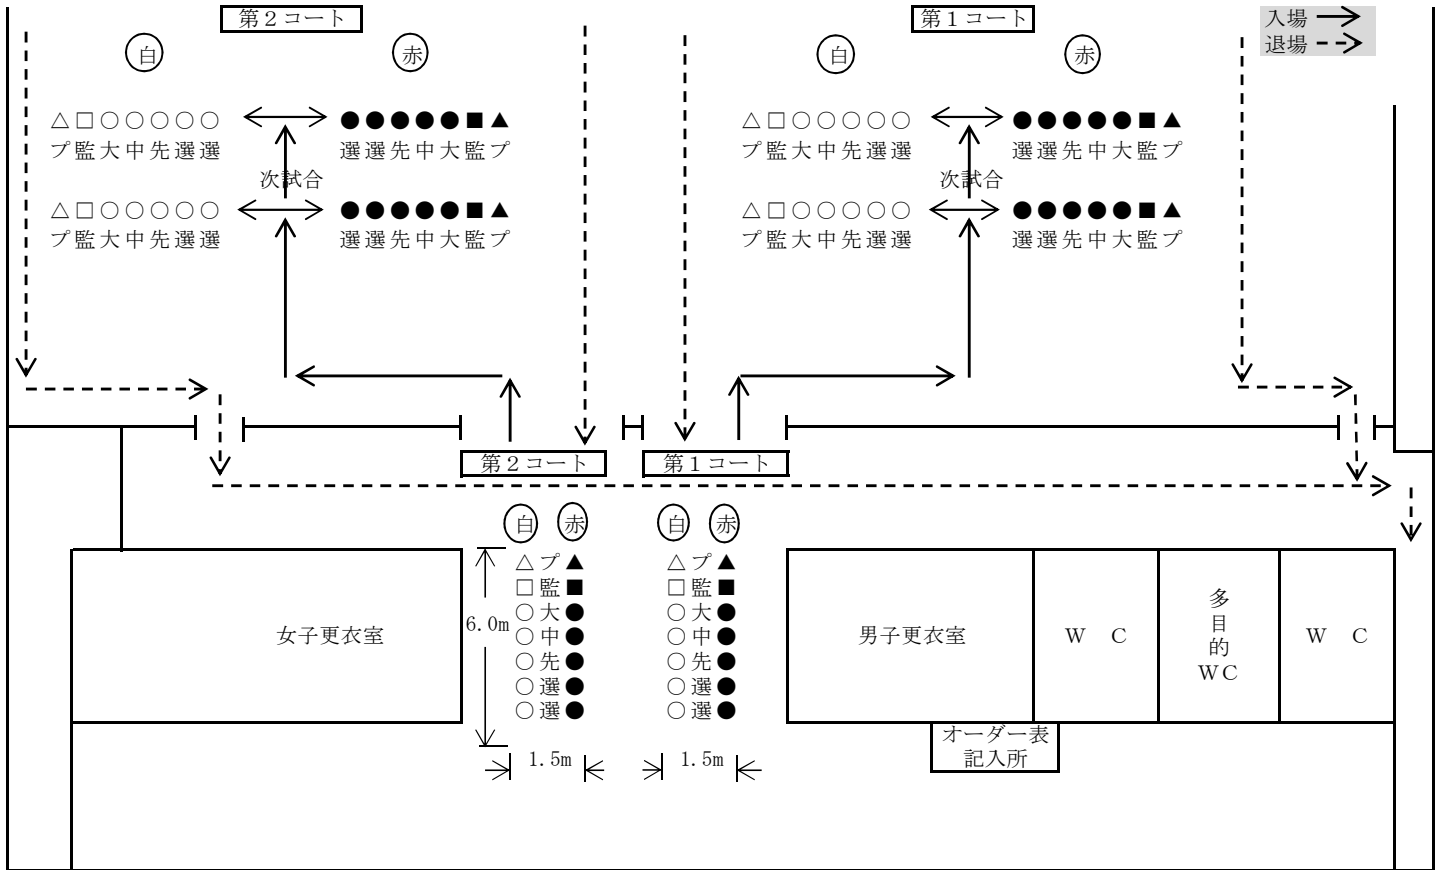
第２コート

白　赤

△□○○○○○　●●●●●■▲
プ監大中先選選　選選先中大監プ

次試合

△□○○○○○　●●●●●■▲
プ監大中先選選　選選先中大監プ

第１コート

白　赤

△□○○○○○　●●●●●■▲
プ監大中先選選　選選先中大監プ

次試合

△□○○○○○　●●●●●■▲
プ監大中先選選　選選先中大監プ

入場
退場

第２コート　第１コート

白 赤
△ プ ▲
□ 監 ■
○ 大 ●
○ 中 ●
○ 先 ●
○ 選 ●
○ 選 ●

白 赤
△ プ ▲
□ 監 ■
○ 大 ●
○ 中 ●
○ 先 ●
○ 選 ●
○ 選 ●

6.0m

1.5m　1.5m

女子更衣室

男子更衣室

ＷＣ

多目的ＷＣ

ＷＣ

オーダー表記入所